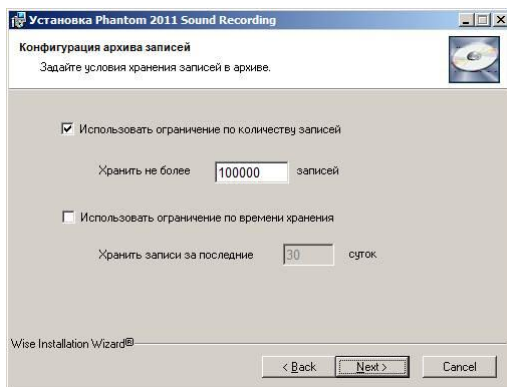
Установка Phantom 2011 Sound Recording

Конфигурация архива записей
Задайте условия хранения записей в архиве.

☑ Использовать ограничение по количеству записей

Хранить не более 100000 записей

☐ Использовать ограничение по времени хранения

Хранить записи за последние 30 суток

Wise Installation Wizard®

< Back
Next >
Cancel